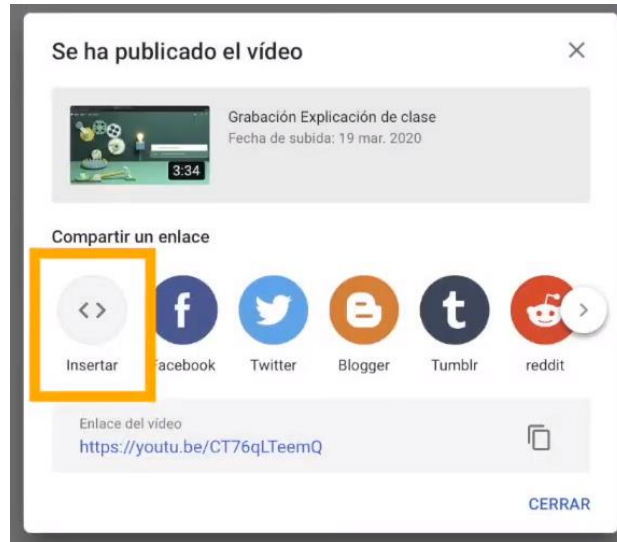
Se ha publicado el vídeo

×

3:34

Grabación Explicación de clase
Fecha de subida: 19 mar. 2020

Compartir un enlace

<>
Insertar

f
Facebook

Twitter

B
Blogger

t
Tumblr

reddit

Enlace del vídeo
https://youtu.be/CT76qLTeemQ

CERRAR